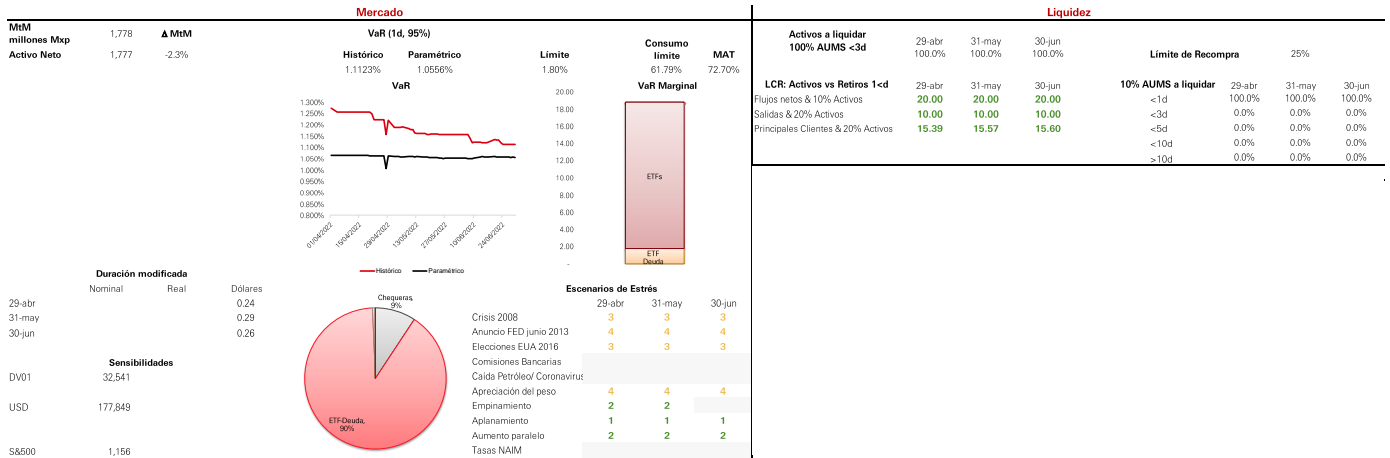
Mercado

MtM millones Mxp 1,778 Δ MtM
Activo Neto 1,777 -2.3%

VaR (1d, 95%)

| Histórico | Paramétrico | Límite | Consumo límite | MAT |
|---|---|---|---|---|
| 1.1123% | 1.0556% | 1.80% | 61.79% | 72.70% |

VaR
1.300%
1.250%
1.200%
1.150%
1.100%
1.050%
1.000%
0.950%
0.900%
0.850%
0.800%
01/04/2022
15/04/2022
29/04/2022
13/05/2022
27/05/2022
10/06/2022
24/06/2022
Histórico
Paramétrico

VaR Marginal
20.00
18.00
16.00
14.00
12.00
10.00
8.00
6.00
4.00
2.00
-
ETFs
ETF Deuda

Duración modificada

| | Nominal | Real | Dólares |
|---|---|---|---|
| 29-abr | | | 0.24 |
| 31-may | | | 0.29 |
| 30-jun | | | 0.26 |

Sensibilidades
DV01 32,541
USD 177,849
S&500 1,156

Chequeras, 9%
ETF-Deuda, 90%

Escenarios de Estrés

| | 29-abr | 31-may | 30-jun |
|---|---|---|---|
| Crisis 2008 | 3 | 3 | 3 |
| Anuncio FED junio 2013 | 4 | 4 | 4 |
| Elecciones EUA 2016 | 3 | 3 | 3 |
| Comisiones Bancarias | | | |
| Caida Petróleo/ Coronavirus | | | |
| Apreciación del peso | 4 | 4 | 4 |
| Empinamiento | 2 | 2 | |
| Aplanamiento | 1 | 1 | 1 |
| Aumento paralelo | 2 | 2 | 2 |
| Tasas NAIM | | | |

Liquidez

| Activos a liquidar 100% AUMS <3d | 29-abr | 31-may | 30-jun |
|---|---|---|---|
| | 100.0% | 100.0% | 100.0% |

Límite de Recompra 25%

| LCR: Activos vs Retiros 1<d | 29-abr | 31-may | 30-jun |
|---|---|---|---|
| Flujos netos & 10% Activos | 20.00 | 20.00 | 20.00 |
| Salidas & 20% Activos | 10.00 | 10.00 | 10.00 |
| Principales Clientes & 20% Activos | 15.39 | 15.57 | 15.60 |

| 10% AUMS a liquidar | 29-abr | 31-may | 30-jun |
|---|---|---|---|
| <1d | 100.0% | 100.0% | 100.0% |
| <3d | 0.0% | 0.0% | 0.0% |
| <5d | 0.0% | 0.0% | 0.0% |
| <10d | 0.0% | 0.0% | 0.0% |
| >10d | 0.0% | 0.0% | 0.0% |